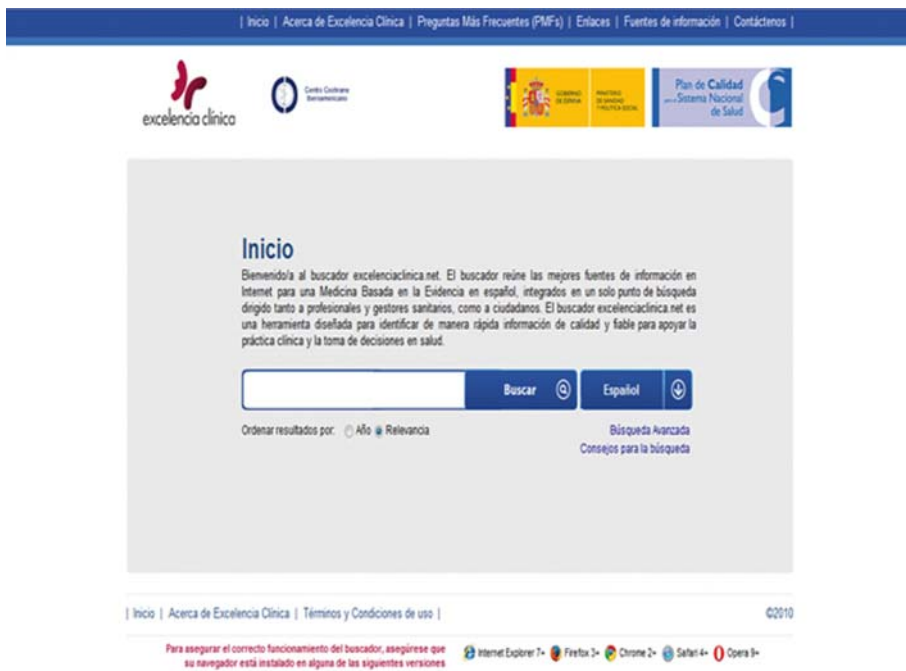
| Inicio | Acerca de Excelencia Clínica | Preguntas Más Frecuentes (PMFs) | Enlaces | Fuentes de información | Contáctenos |

excelencia clínica

Centro Cochrane Iberoamericano

GOBIERNO DE ESPAÑA | MINISTERIO DE SANIDAD Y POLÍTICA SOCIAL

Plan de Calidad para el Sistema Nacional de Salud

Inicio

Bienvenido/a al buscador excelenciaclinica.net. El buscador reúne las mejores fuentes de información en Internet para una Medicina Basada en la Evidencia en español, integrados en un solo punto de búsqueda dirigido tanto a profesionales y gestores sanitarios, como a ciudadanos. El buscador excelenciaclinica.net es una herramienta diseñada para identificar de manera rápida información de calidad y fiable para apoyar la práctica clínica y la toma de decisiones en salud.

Buscar

Español

Ordenar resultados por: Año Relevancia

Búsqueda Avanzada

Consejos para la búsqueda

| Inicio | Acerca de Excelencia Clínica | Términos y Condiciones de uso |

©2010

Para asegurar el correcto funcionamiento del buscador, asegúrese que su navegador está instalado en alguna de las siguientes versiones

Internet Explorer 7+ Firefox 3+ Chrome 2+ Safari 4+ Opera 9+